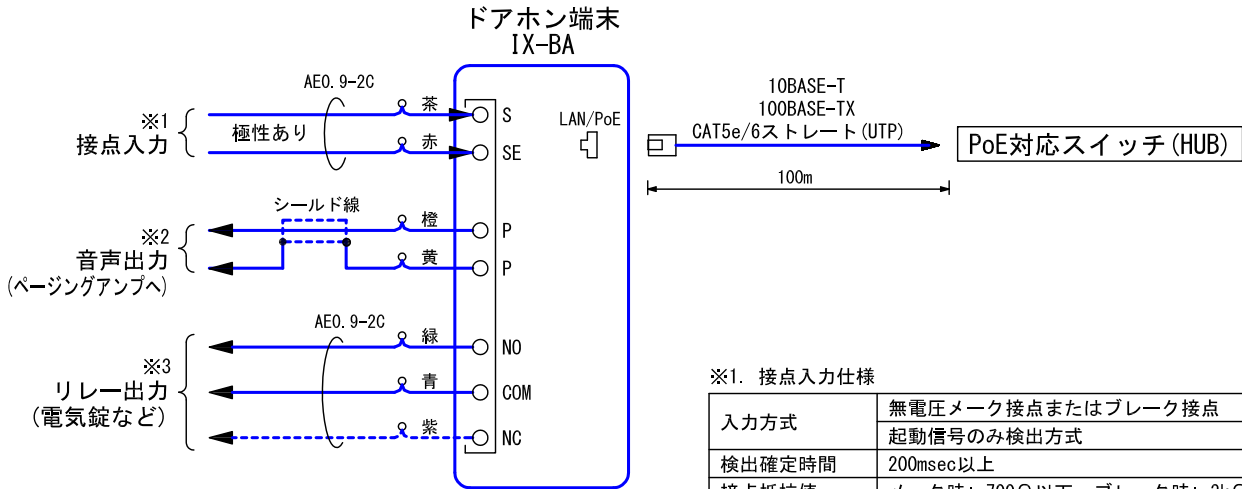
ドアホン端末
IX-BA

AE0.9-2C
茶
S
※1
接点入力
極性あり
赤
SE

LAN/PoE

10BASE-T
100BASE-TX
CAT5e/6ストレート(UTP)
PoE対応スイッチ(HUB)
100m

シールド線
橙
P
※2
音声出力
(ページングアンプへ)
黄
P

AE0.9-2C
緑
NO
※3
リレー出力
(電気錠など)
青
COM
紫
NC

※1. 接点入力仕様

| 入力方式 | 無電圧メーク接点またはブレーク接点 |
|---|---|
| | 起動信号のみ検出方式 |
| 検出確定時間 | 200msec以上 |
| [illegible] | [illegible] |